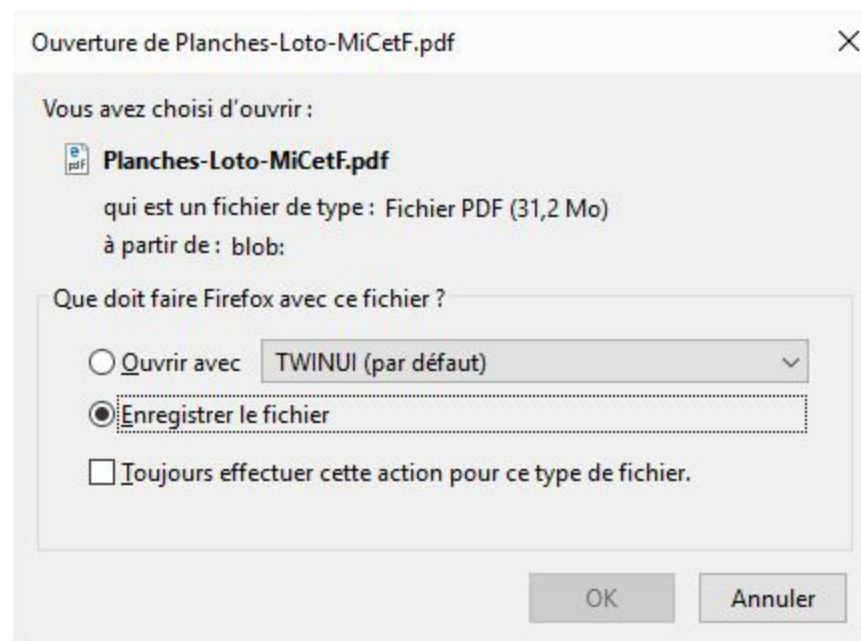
Ouverture de Planches-Loto-MiCetF.pdf

×

Vous avez choisi d'ouvrir :

Planches-Loto-MiCetF.pdf

qui est un fichier de type : Fichier PDF (31,2 Mo)

à partir de : blob:

Que doit faire Firefox avec ce fichier ?

Ouvrir avec TWINUI (par défaut)

Enregistrer le fichier

Toujours effectuer cette action pour ce type de fichier.

OK

Annuler